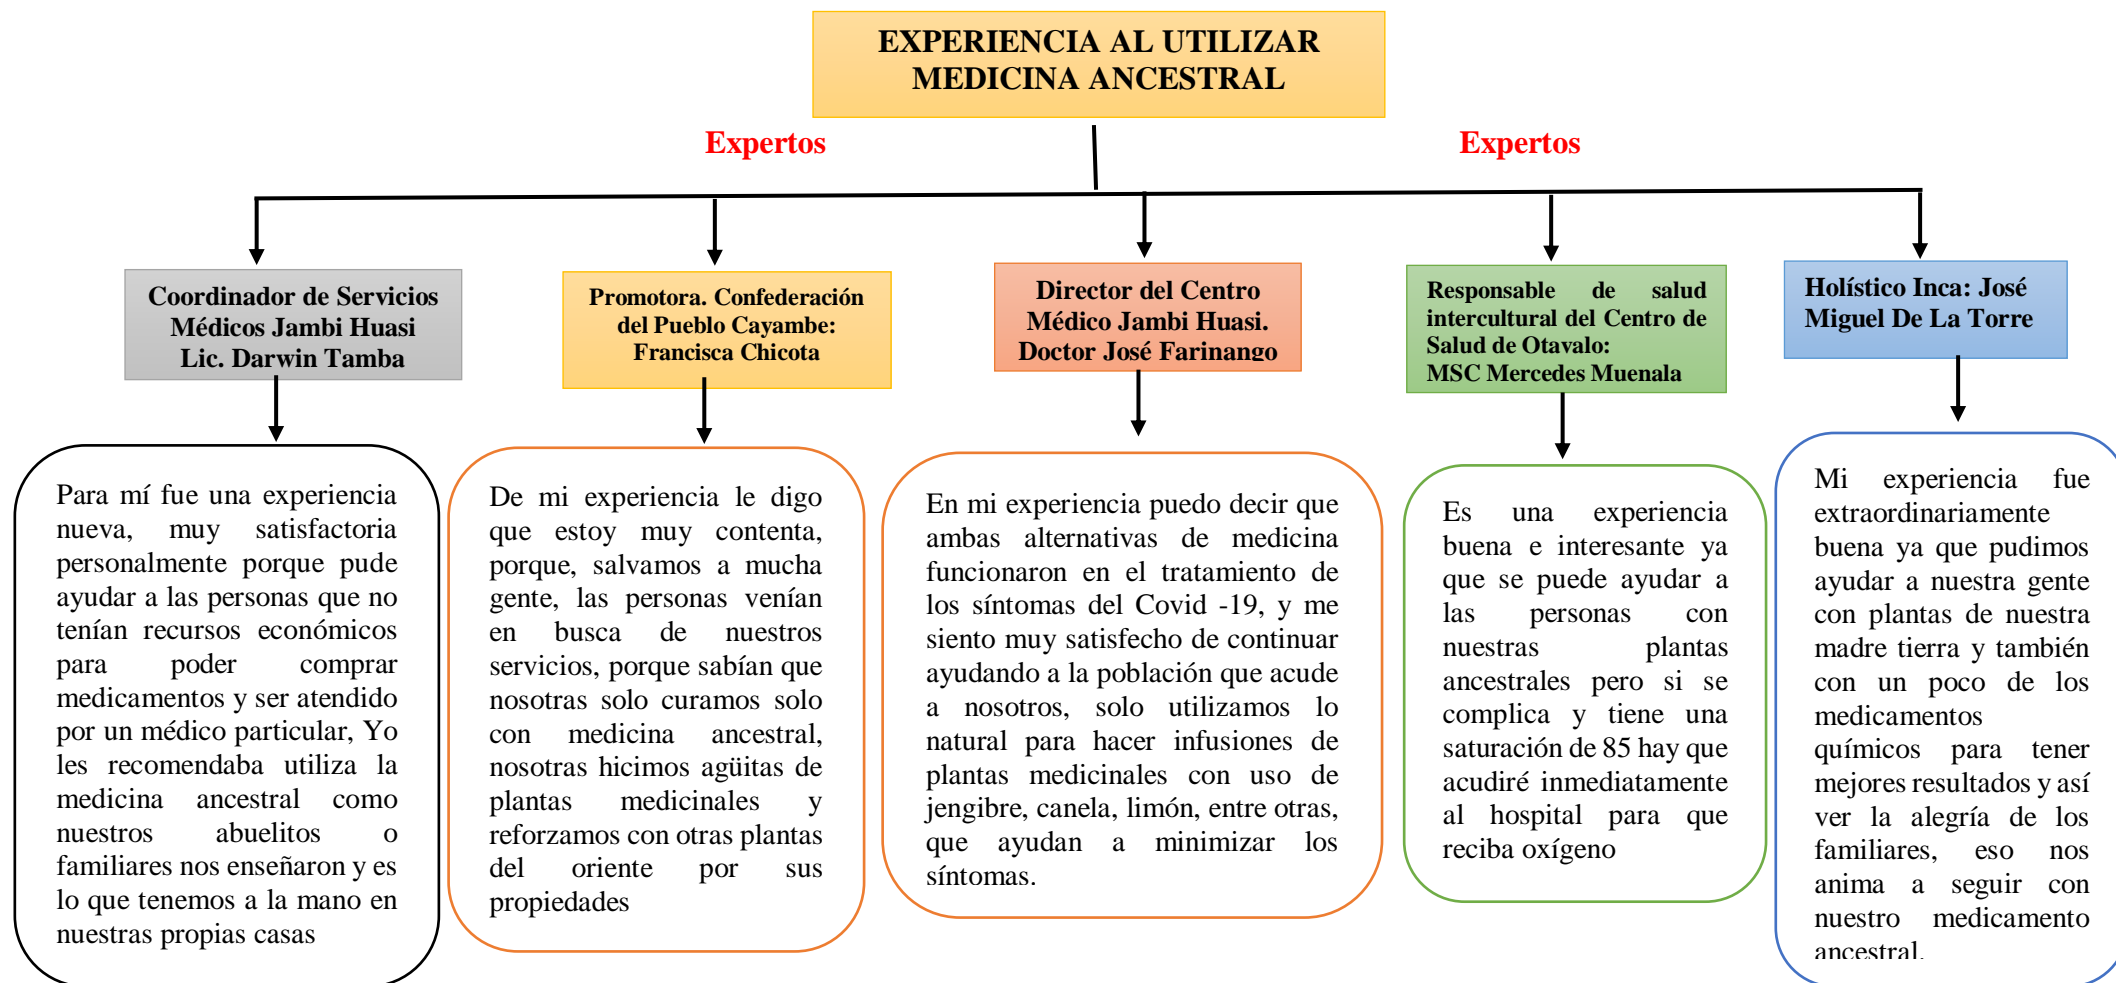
EXPERIENCIA AL UTILIZAR MEDICINA ANCESTRAL

Expertos

Expertos

Coordinador de Servicios Médicos Jambi Huasi Lic. Darwin Tamba

Para mí fue una experiencia nueva, muy satisfactoria personalmente porque pude ayudar a las personas que no tenían recursos económicos para poder comprar medicamentos y ser atendido por un médico particular, Yo les recomendaba utiliza la medicina ancestral como nuestros abuelitos o familiares nos enseñaron y es lo que tenemos a la mano en nuestras propias casas

Promotora. Confederación del Pueblo Cayambe: Francisca Chicota

De mi experiencia le digo que estoy muy contenta, porque, salvamos a mucha gente, las personas venían en busca de nuestros servicios, porque sabían que nosotras solo curamos solo con medicina ancestral, nosotras hicimos agüitas de plantas medicinales y reforzamos con otras plantas del oriente por sus propiedades

Director del Centro Médico Jambi Huasi. Doctor José Farinango

En mi experiencia puedo decir que ambas alternativas de medicina funcionaron en el tratamiento de los síntomas del Covid -19, y me siento muy satisfecho de continuar ayudando a la población que acude a nosotros, solo utilizamos lo natural para hacer infusiones de plantas medicinales con uso de jengibre, canela, limón, entre otras, que ayudan a minimizar los síntomas.

Responsable de salud intercultural del Centro de Salud de Otavalo: MSC Mercedes Muenala

Es una experiencia buena e interesante ya que se puede ayudar a las personas con nuestras plantas ancestrales pero si se complica y tiene una saturación de 85 hay que acudiré inmediatamente al hospital para que reciba oxígeno

Holístico Inca: José Miguel De La Torre

Mi experiencia fue extraordinariamente buena ya que pudimos ayudar a nuestra gente con plantas de nuestra madre tierra y también con un poco de los medicamentos químicos para tener mejores resultados y así ver la alegría de los familiares, eso nos anima a seguir con nuestro medicamento ancestral.